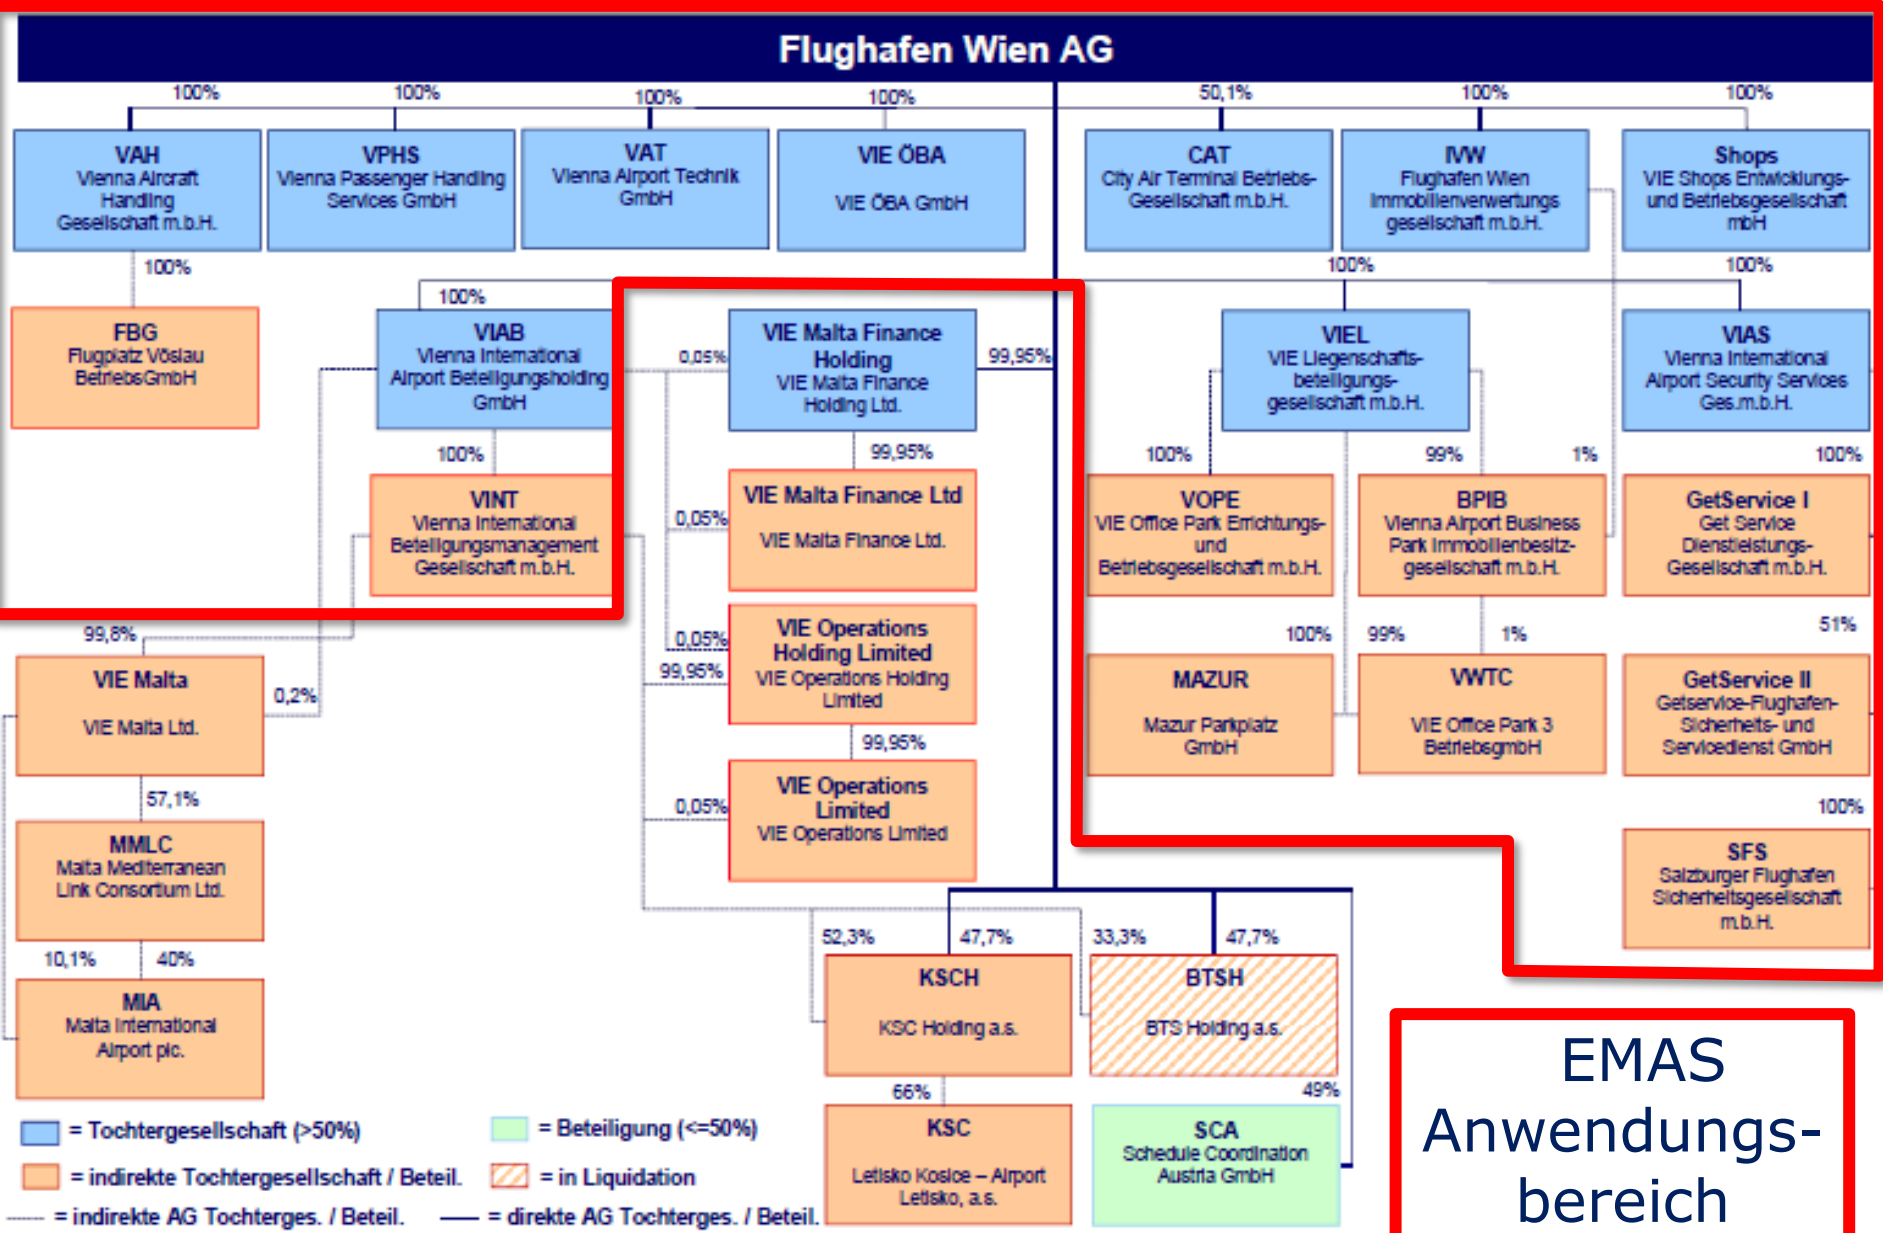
Flughafen Wien AG

100%
VAH
Vienna Aircraft Handling Gesellschaft m.b.H.

100%
VPHS
Vienna Passenger Handling Services GmbH

100%
VAT
Vienna Airport Technik GmbH

100%
VIE ÖBA
VIE ÖBA GmbH

50,1%
CAT
City Air Terminal Betriebs-Gesellschaft m.b.H.

100%
IVW
Flughafen Wien Immobilienverwertungs gesellschaft m.b.H.

100%
Shops
VIE Shops Entwicklungs- und Betriebsgesellschaft mbH

100%
FBG
Flugplatz Vöslau BetriebsGmbH

100%
VIAB
Vienna International Airport Beteiligungsholding GmbH

0,05%
VIE Malta Finance Holding
VIE Malta Finance Holding Ltd.
99,95%

100%
100%
VIEL
VIE Liegenschafts-beteiligungs-gesellschaft m.b.H.

VIAS
Vienna International Airport Security Services Ges.m.b.H.

100%
VINT
Vienna International Beteiligungsmanagement Gesellschaft m.b.H.

99,95%
0,05%
VIE Malta Finance Ltd
VIE Malta Finance Ltd.

100%
VOPE
VIE Office Park Errichtungs- und Betriebsgesellschaft m.b.H.

99%
1%
BPIB
Vienna Airport Business Park Immobilienbesitz-gesellschaft m.b.H.

100%
GetService I
Get Service Dienstleistungs-Gesellschaft m.b.H.

99,8%
VIE Malta
VIE Malta Ltd.
0,2%

0,05%
99,95%
VIE Operations Holding Limited
VIE Operations Holding Limited

100%
MAZUR
Mazur Parkplatz GmbH

99%
1%
VWTC
VIE Office Park 3 BetriebsgmbH

51%
GetService II
Getservice-Flughafen-Sicherheits- und Servicedienst GmbH

57,1%
MMLC
Malta Mediterranean Link Consortium Ltd.

99,95%
0,05%
VIE Operations Limited
VIE Operations Limited

100%
SFS
Salzburger Flughafen Sicherheitsgesellschaft m.b.H.

10,1%
40%
MIA
Malta International Airport plc.

52,3%
47,7%
KSCH
KSC Holding a.s.

33,3%
47,7%
BTSH
BTS Holding a.s.

EMAS Anwendungs-bereich

66%
KSC
Letisko Kosice – Airport Letisko, a.s.

49%
SCA
Schedule Coordination Austria GmbH

= Tochtergesellschaft (>50%)
= Beteiligung (<=50%)
= indirekte Tochtergesellschaft / Beteil.
= in Liquidation
= indirekte AG Tochterges. / Beteil.
= direkte AG Tochterges. / Beteil.